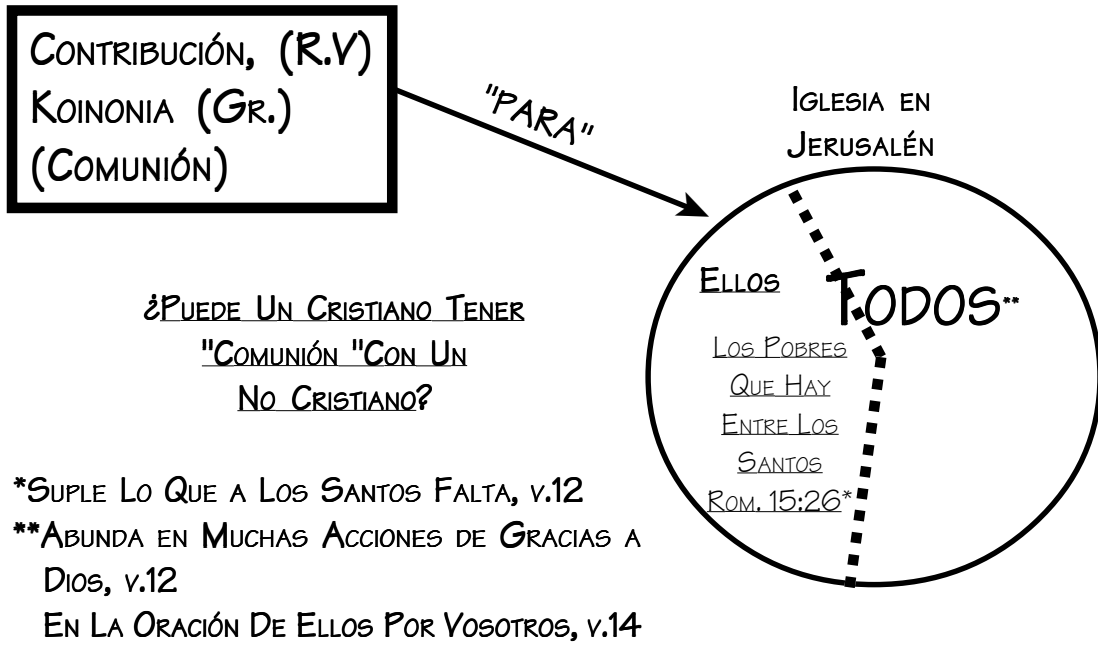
Contribución, (R.V)
Koinonia (Gr.)
(Comunión)

"para"

Iglesia en Jerusalén

Ellos

Todos**

Los Pobres Que Hay Entre Los Santos Rom. 15:26*

¿Puede Un Cristiano Tener "Comunión "Con Un No Cristiano?

*Suple Lo Que a Los Santos Falta, v.12
**Abunda en Muchas Acciones de Gracias a Dios, v.12
En La Oración De Ellos Por Vosotros, v.14